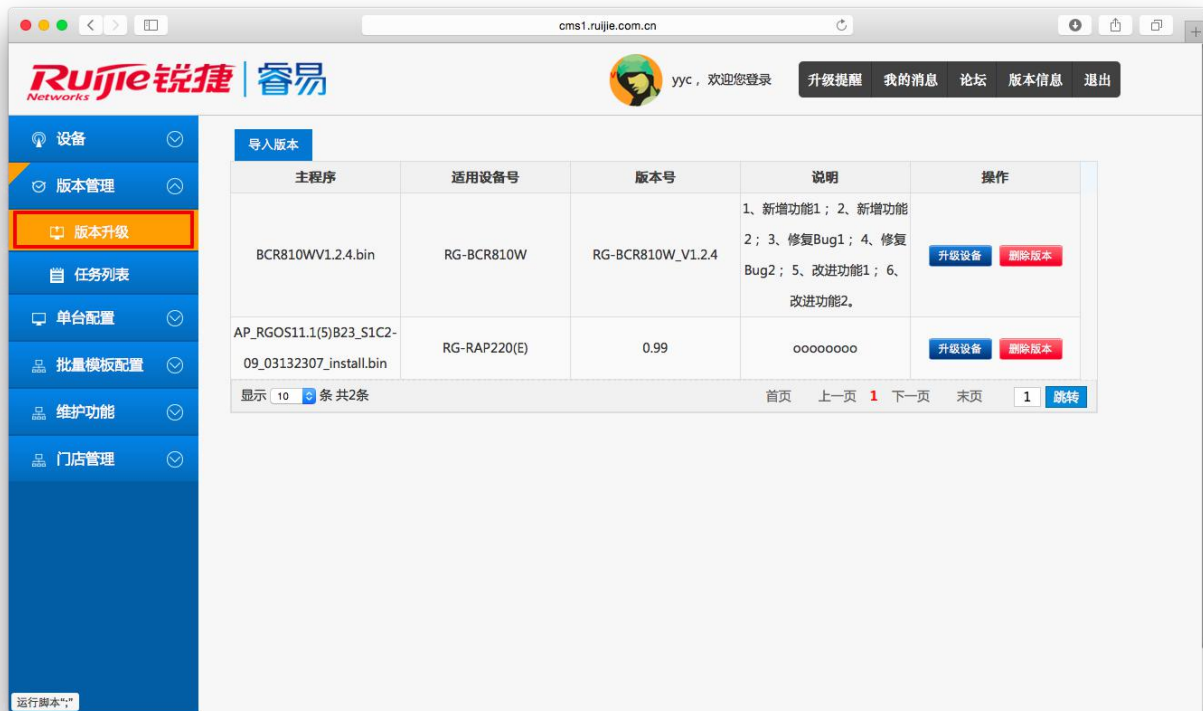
cms1.ruijie.com.cn

Ruijie Networks 锐捷 | 睿易

yyc，欢迎您登录

升级提醒 我的消息 论坛 版本信息 退出

设备
版本管理
版本升级
任务列表
单台配置
批量模板配置
维护功能
门店管理

导入版本

| 主程序 | 适用设备号 | 版本号 | 说明 | 操作 |
|---|---|---|---|---|
| BCR810WV1.2.4.bin | RG-BCR810W | RG-BCR810W_V1.2.4 | 1、新增功能1；2、新增功能2；3、修复Bug1；4、修复Bug2；5、改进功能1；6、改进功能2。 | 升级设备 删除版本 |
| AP_RGOS11.1(5)B23_S1C2-09_03132307_install.bin | RG-RAP220(E) | 0.99 | oooooooo | 升级设备 删除版本 |

显示 10 条 共2条

首页 上一页 1 下一页 末页 1 跳转

运行脚本";"